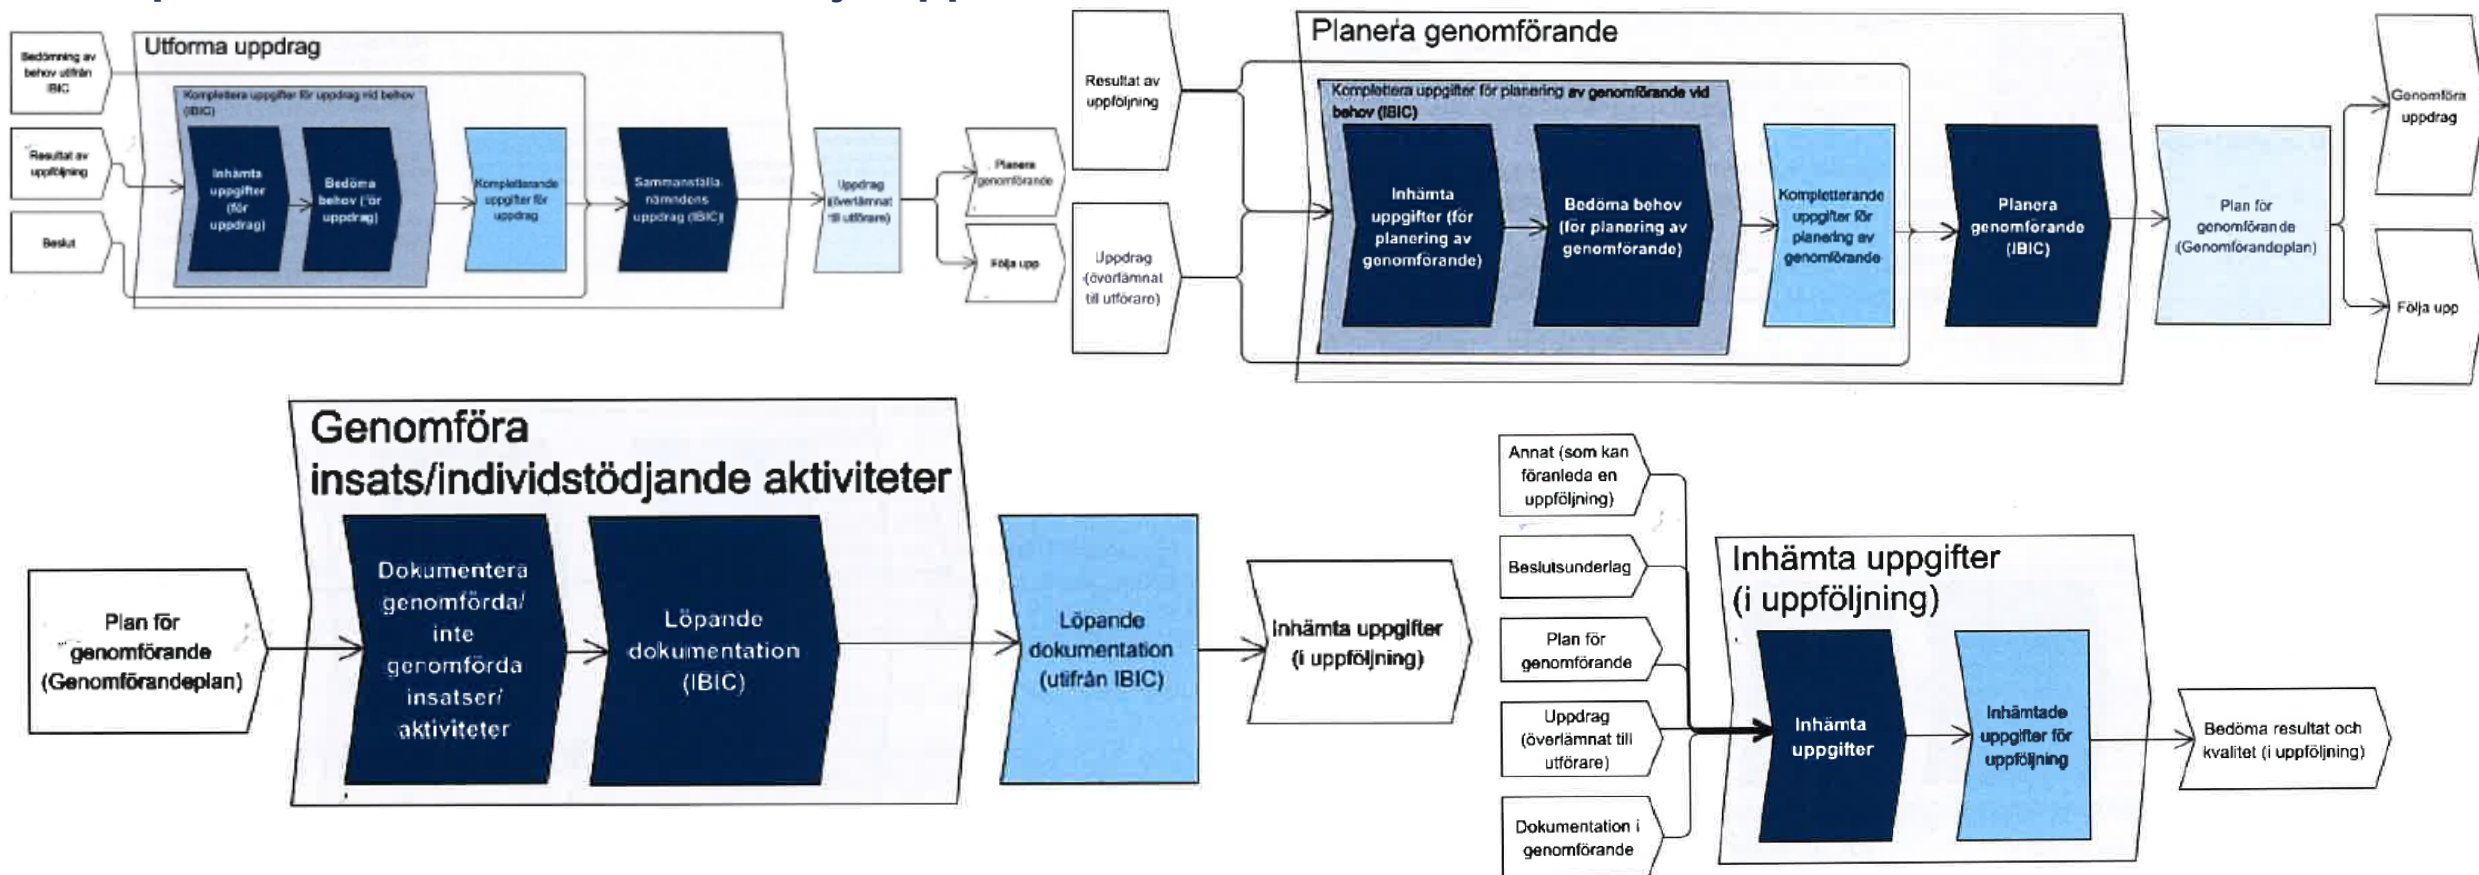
Bedömning av behov utifrån IBIC

Resultat av uppföljning

Beslut

Utforma uppdrag

Komplettera uppgifter för uppdrag vid behov (IBIC)

Inhämta uppgifter (för uppdrag)

Bedöma behov (för uppdrag)

Kompletterande uppgifter för uppdrag

Sammanställa nämndens uppdrag (IBIC)

Uppdrag (överlämnat till utförare)

Planera genomförande

Följa upp

Resultat av uppföljning

Uppdrag (överlämnat till utförare)

Planera genomförande

Komplettera uppgifter för planering av genomförande vid behov (IBIC)

Inhämta uppgifter (för planering av genomförande)

Bedöma behov (för planering av genomförande)

Kompletterande uppgifter för planering av genomförande

Planera genomförande (IBIC)

Plan för genomförande (Genomförandeplan)

Genomföra uppdrag

Följa upp

Plan för genomförande (Genomförandeplan)

Genomföra insats/individstödjande aktiviteter

Dokumentera genomförda/ inte genomförda insatser/ aktiviteter

Löpande dokumentation (IBIC)

Löpande dokumentation (utifrån IBIC)

Inhämta uppgifter (i uppföljning)

Annat (som kan föranleda en uppföljning)

Beslutsunderlag

Plan för genomförande

Uppdrag (överlämnat till utförare)

Dokumentation i genomförande

Inhämta uppgifter (i uppföljning)

Inhämta uppgifter

Inhämtade uppgifter för uppföljning

Bedöma resultat och kvalitet (i uppföljning)